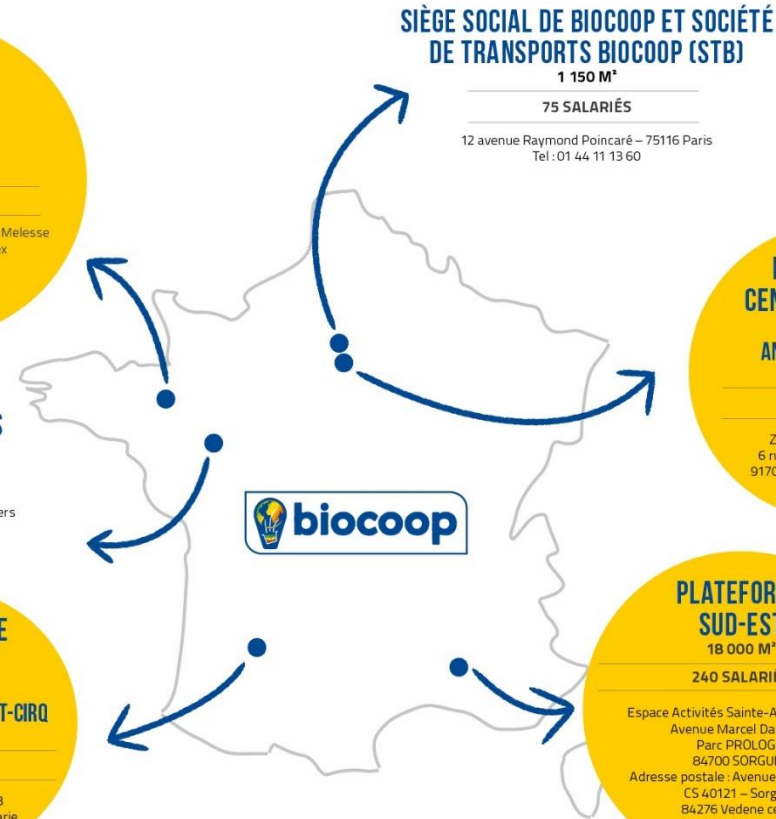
SIÈGE SOCIAL DE BIOCOOP ET SOCIÉTÉ DE TRANSPORTS BIOCOOP (STB)
1 150 M²

75 SALARIÉS

12 avenue Raymond Poincaré – 75116 Paris
Tel : 01 44 11 13 60

Melesse
x

S

ers

E

T-CIRQ

3
arie

CEN

AN

Z
6 r
917

biocoop

PLATEFOR
SUD-EST
18 000 M²

240 SALARI

Espace Activités Sainte-A
Avenue Marcel Da
Parc PROLOG
84700 SORGU
Adresse postale : Avenue
CS 40121 – Sorg
84276 Vedene ce